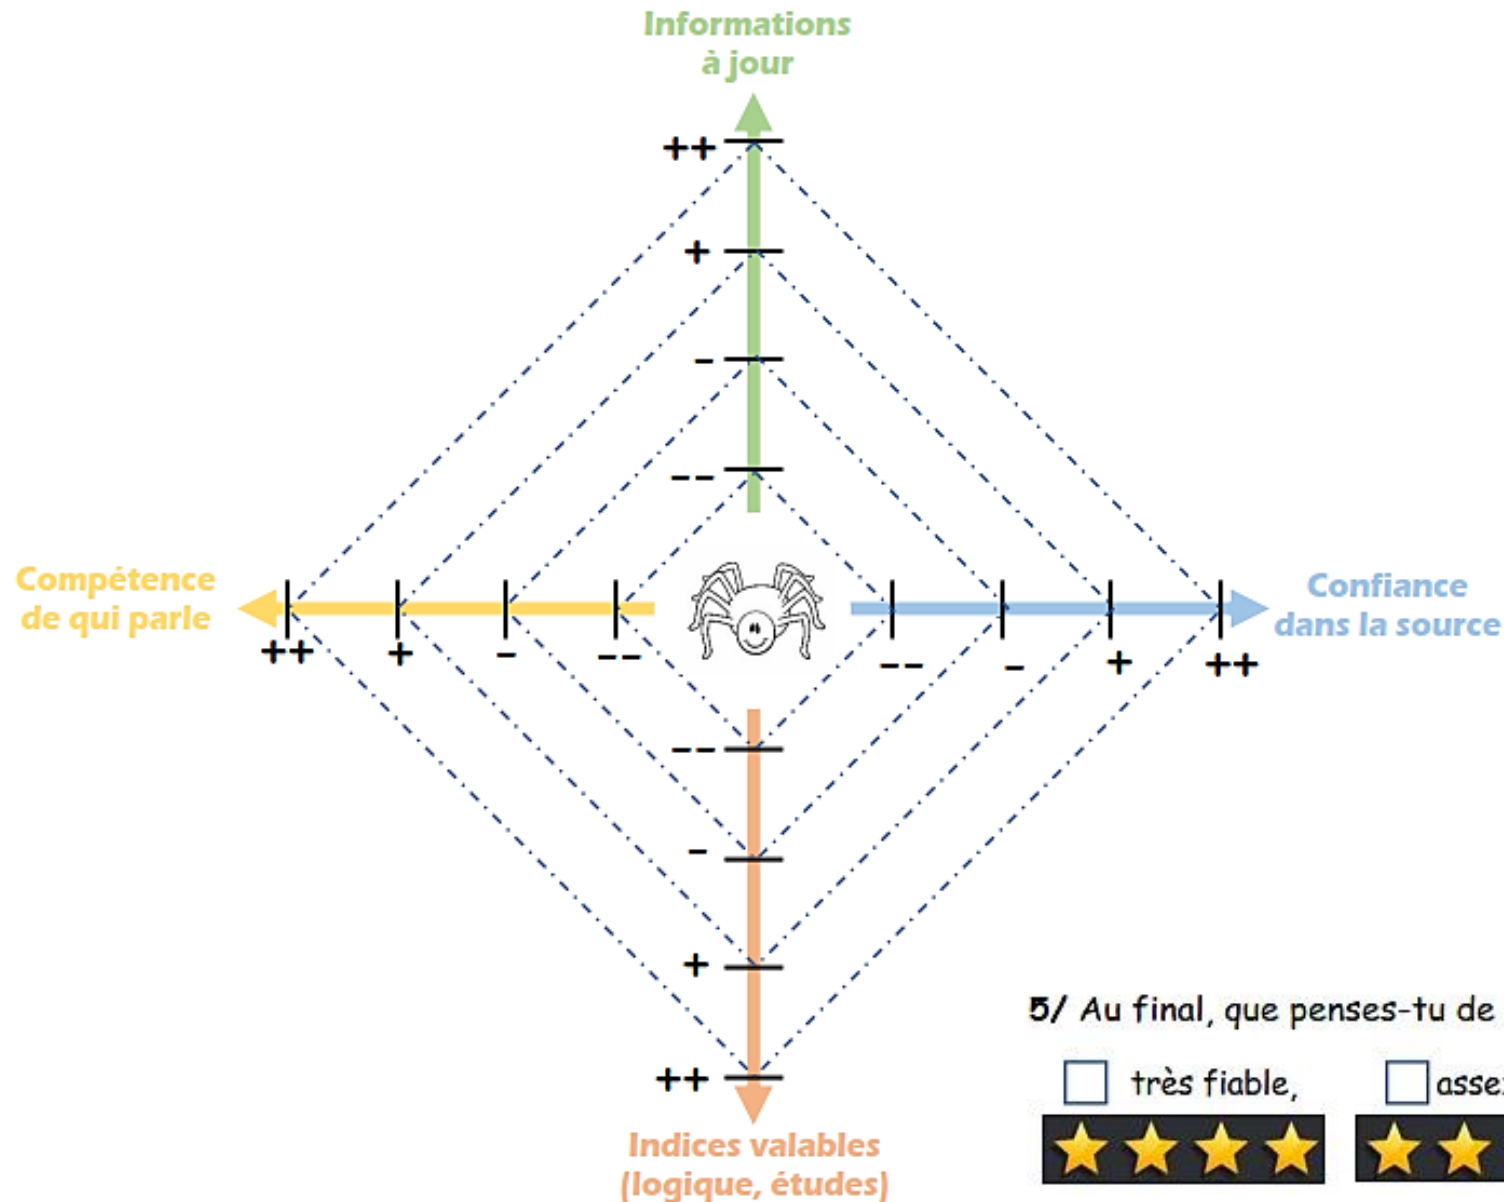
Informations à jour

++
+
-
--

Compétence de qui parle

++ + - --

Confiance dans la source

-- - + ++

--
-
+
++

Indices valables (logique, études)

5/ Au final, que penses-tu de

très fiable, asse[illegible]